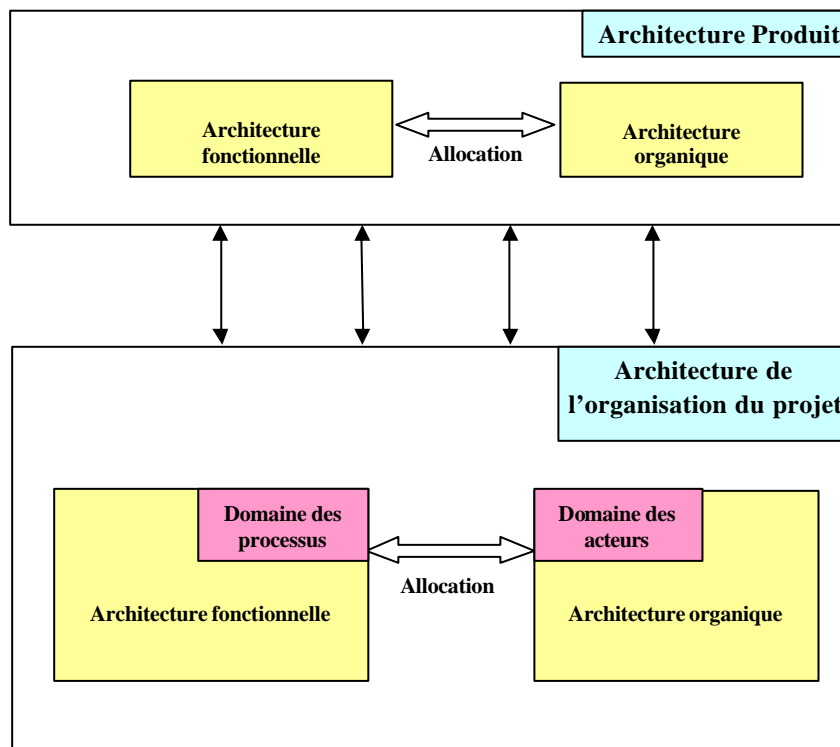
Architecture Produit

Architecture fonctionnelle

Allocation

Architecture organique

Architecture de l’organisation du projet

Domaine des processus

Architecture fonctionnelle

Allocation

Domaine des acteurs

Architecture organique